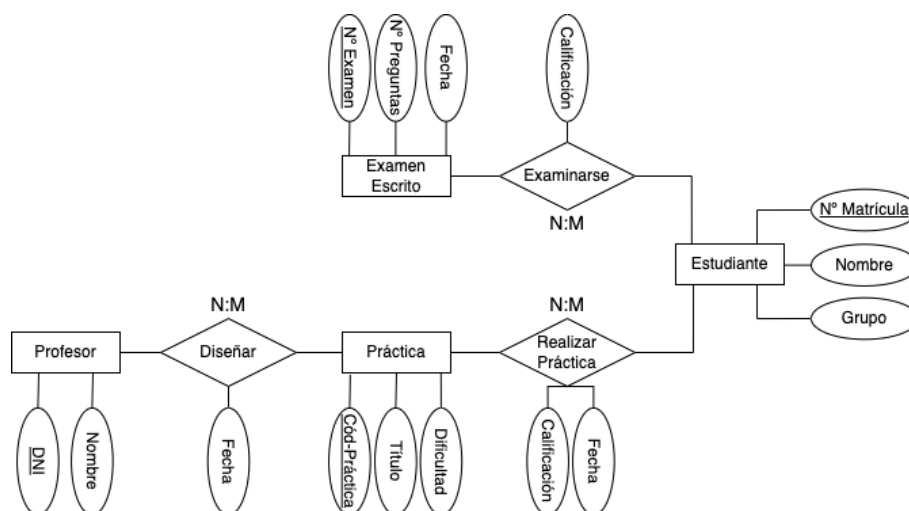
Nº Examen
Nº Preguntas
Fecha
Calificación
Examen Escrito
Examinarse
N:M
Nº Matrícula
Estudiante
Nombre
Grupo
N:M
N:M
Profesor
Diseñar
Práctica
Realizar Práctica
DNI
Nombre
Fecha
Cód-Práctica
Título
Dificultad
Calificación
Fecha